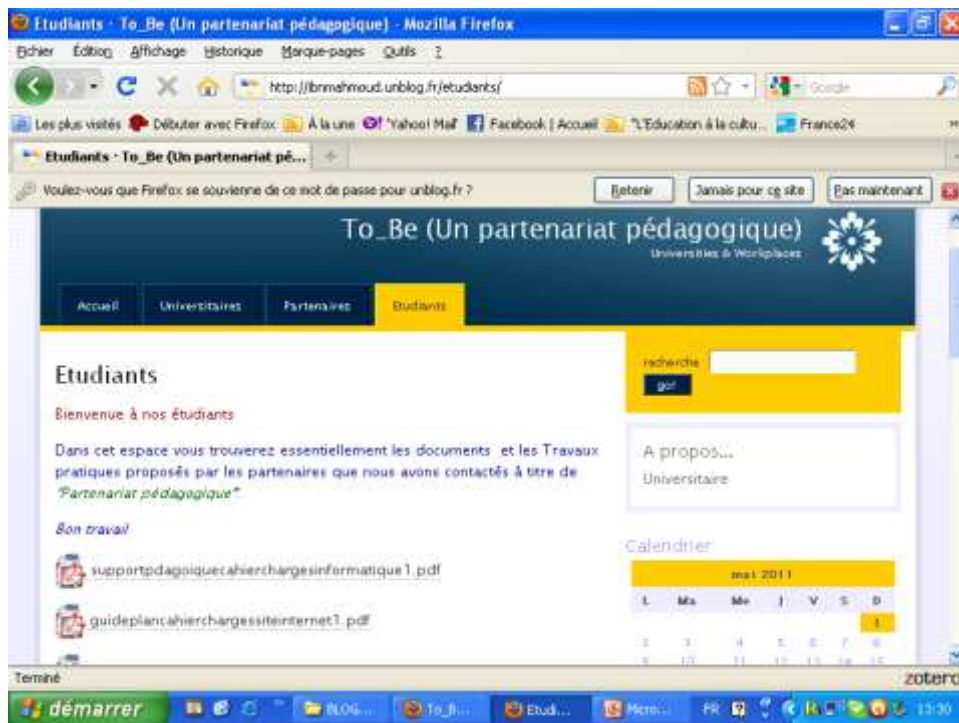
Etudiants · To_Be (Un partenariat pédagogique) - Mozilla Firefox

Fichier Édition Affichage Historique Marque-pages Outils ?

http://ibnmahmoud.unblog.fr/etudiants/

Google

Les plus visités Débuter avec Firefox À la une Yahoo! Mail Facebook | Accueil "L'Education à la cultu... France24

Etudiants · To_Be (Un partenariat pé...

Voulez-vous que Firefox se souvienne de ce mot de passe pour unblog.fr ?

Retenir Jamais pour ce site Pas maintenant

To_Be (Un partenariat pédagogique)

Universities & Workplaces

Accueil Universitaires Partenaires Etudiants

Etudiants

Bienvenue à nos étudiants

Dans cet espace vous trouverez essentiellement les documents et les Travaux pratiques proposés par les partenaires que nous avons contactés à titre de "Partenariat pédagogique".

Bon travail

supportpdagoiquecahierchargesinformatique1.pdf

guideplancahierchargessiteinternet1.pdf

recherche

go!

A propos...

Universitaire

Calendrier

mai 2011

| L | Ma | Me | J | V | S | D |
|---|---|---|---|---|---|---|
| | | | | | | 1 |
| 2 | 3 | 4 | 5 | 6 | 7 | 8 |
| 9 | 10 | 11 | 12 | 13 | 14 | 15 |

Terminé

zotero

démarrer

BLOG... To_B... Etud... Micro...

FR

13:30